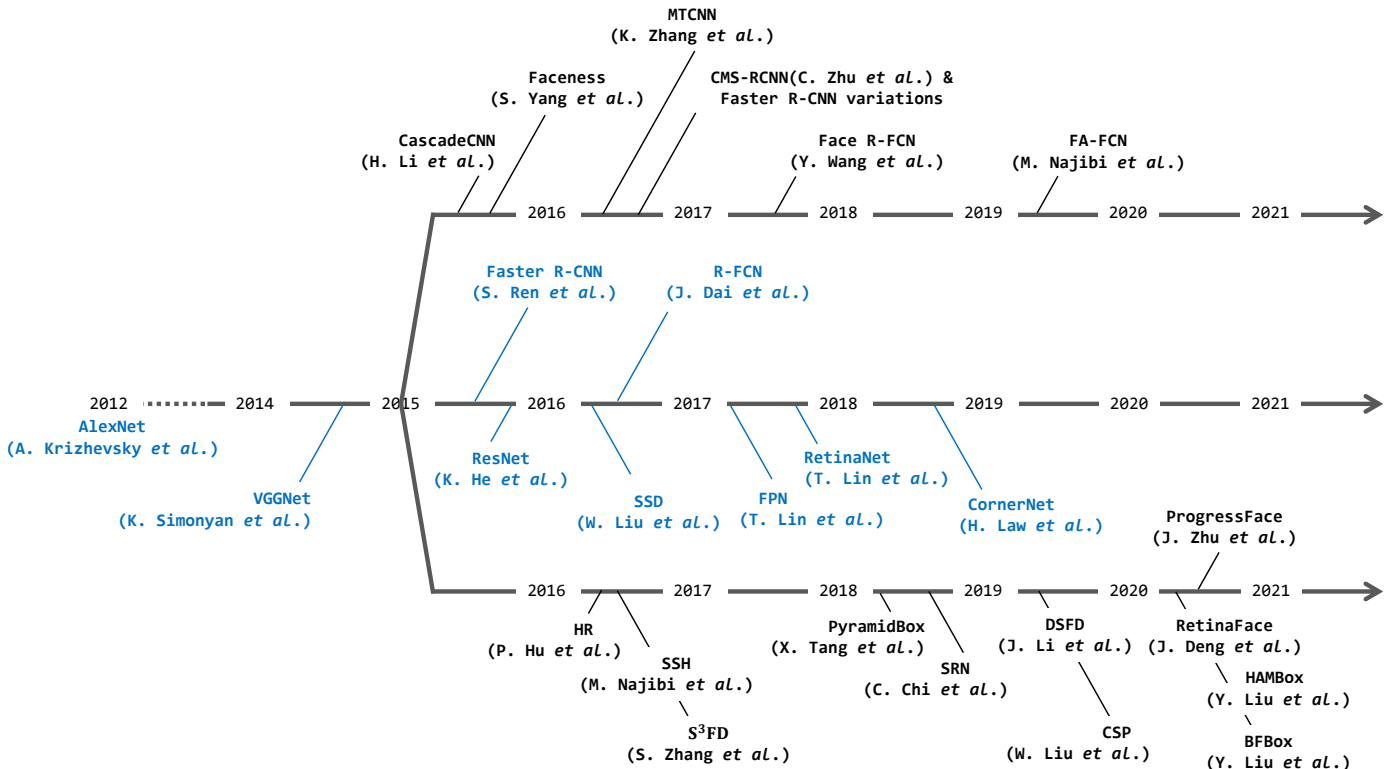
MTCNN
(K. Zhang et al.)

Faceness
(S. Yang et al.)

CMS-RCNN(C. Zhu et al.) &
Faster R-CNN variations

CascadeCNN
(H. Li et al.)

Face R-FCN
(Y. Wang et al.)

FA-FCN
(M. Najibi et al.)

2016 2017 2018 2019 2020 2021

Faster R-CNN
(S. Ren et al.)

R-FCN
(J. Dai et al.)

2012 2014 2015 2016 2017 2018 2019 2020 2021

AlexNet
(A. Krizhevsky et al.)

VGGNet
(K. Simonyan et al.)

ResNet
(K. He et al.)

SSD
(W. Liu et al.)

FPN
(T. Lin et al.)

RetinaNet
(T. Lin et al.)

CornerNet
(H. Law et al.)

ProgressFace
(J. Zhu et al.)

2016 2017 2018 2019 2020 2021

HR
(P. Hu et al.)

SSH
(M. Najibi et al.)

$S^3FD$
(S. Zhang et al.)

PyramidBox
(X. Tang et al.)

SRN
(C. Chi et al.)

DSFD
(J. Li et al.)

CSP
(W. Liu et al.)

RetinaFace
(J. Deng et al.)

HAMBox
(Y. Liu et al.)

BFBox
(Y. Liu et al.)